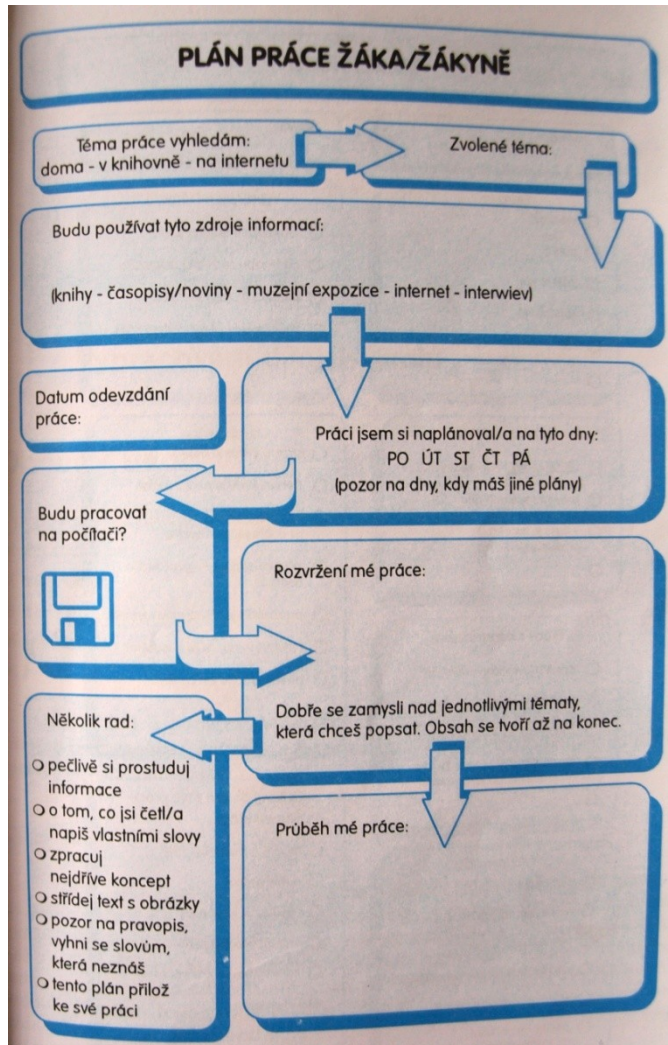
PLÁN PRÁCE ŽÁKA/ŽÁKYNĚ

Téma práce vyhledám: doma - v knihovně - na internetu

Zvolené téma:

Budu používat tyto zdroje informací:

(knihy - časopisy/noviny - muzejní expozice - internet - interwiev)

Datum odevzdání práce:

Práci jsem si naplánoval/a na tyto dny:
PO ÚT ST ČT PÁ
(pozor na dny, kdy máš jiné plány)

Budu pracovat na počítači?

Rozvržení mé práce:

Dobře se zamysli nad jednotlivými tématy, která chceš popsat. Obsah se tvoří až na konec.

Několik rad:
○ pečlivě si prostuduj informace
○ o tom, co jsi četl/a napiš vlastními slovy
○ zpracuj nejdříve koncept
○ střídej text s obrázky
○ pozor na pravopis, vyhni se slovům, která neznáš
○ tento plán přilož ke své práci

Průběh mé práce: